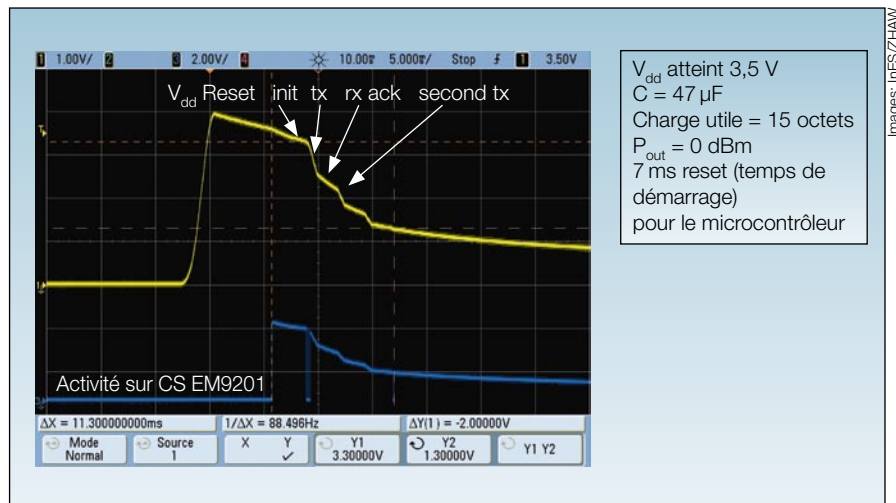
1 1.00V/ 2 3 2.00V/ 4 10.00ꝸ 5.000ꝸ/ Stop ƒ 1 3.50V

$V_{dd}$ Reset init tx rx ack second tx

Activité sur CS EM9201

ΔX = 11.300000000ms 1/ΔX = 88.496Hz ΔY(1) = -2.00000V

Mode Normal | Source 1 | X Y ✓ | Y1 3.30000V | Y2 1.30000V | Y1 Y2

$V_{dd}$ atteint 3,5 V
C = 47 µF
Charge utile = 15 octets
$P_{out}$ = 0 dBm
7 ms reset (temps de démarrage)
pour le microcontrôleur

Images: InES/ZHAW